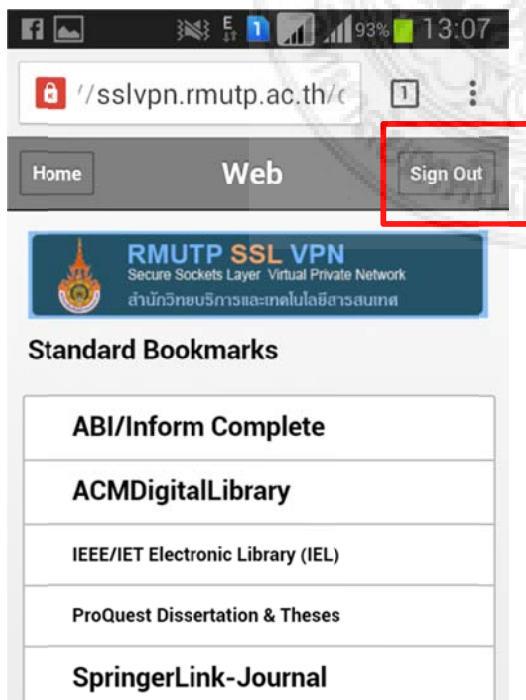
93% 13:07

'/sslvpn.rmutp.ac.th/c

1

Home

Web

Sign Out

RMUTP SSL VPN
Secure Sockets Layer Virtual Private Network
สำนักวิทยบริการและเทคโนโลยีสารสนเทศ

Standard Bookmarks

ABI/Inform Complete

ACMDigitalLibrary

IEEE/IET Electronic Library (IEL)

ProQuest Dissertation & Theses

SpringerLink-Journal